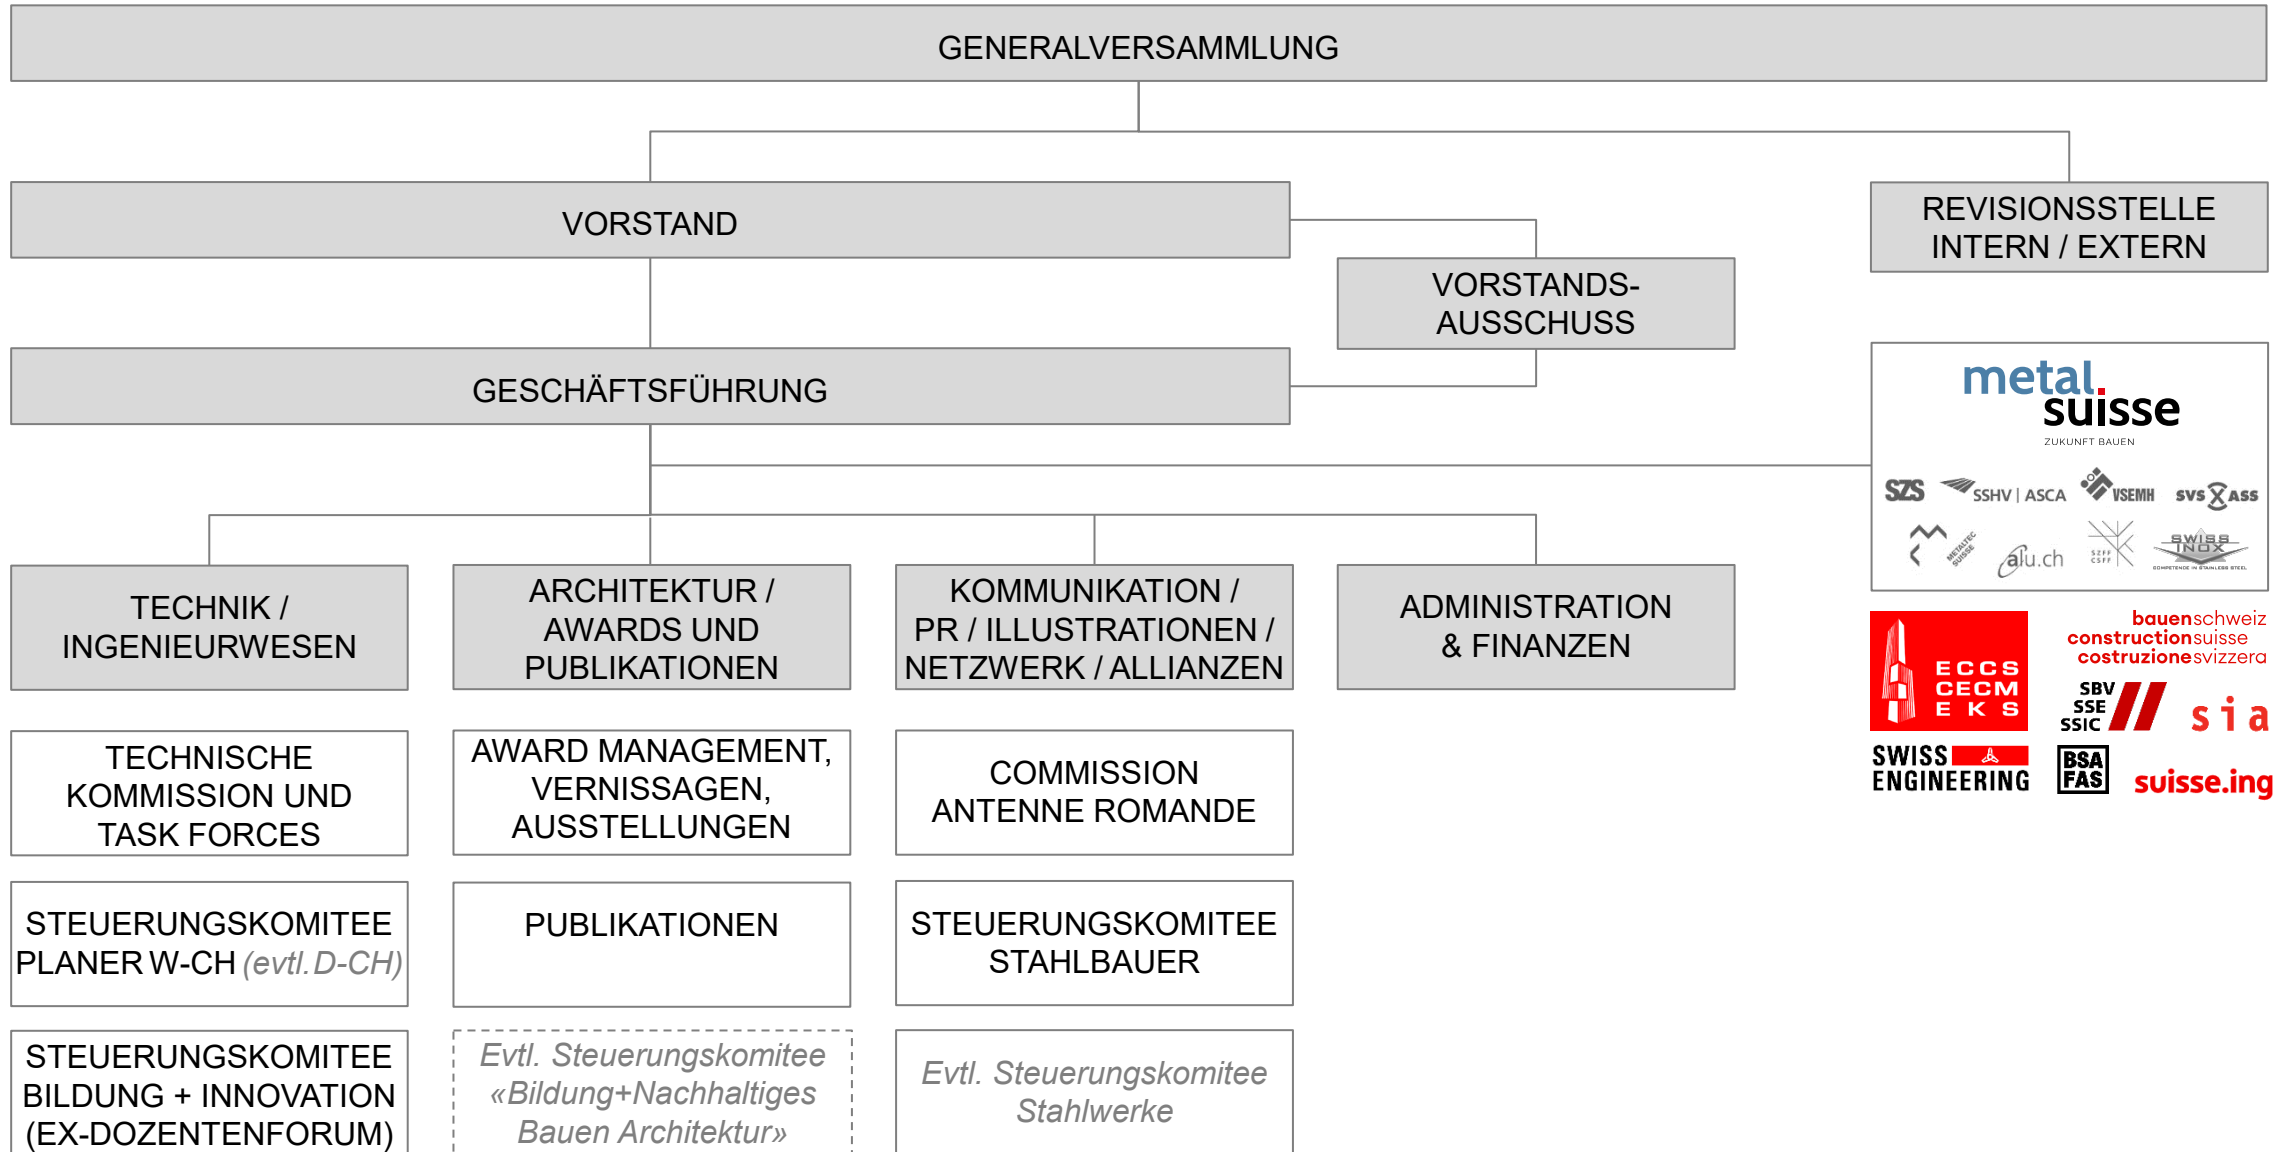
GENERALVERSAMMLUNG

VORSTAND

REVISIONSSTELLE INTERN / EXTERN

VORSTANDS-AUSSCHUSS

GESCHÄFTSFÜHRUNG

metal suisse
ZUKUNFT BAUEN

SZS SSHV | ASCA VSEMH SVS ASS
METALTEC SUISSE alu.ch SZFF CSFF SWISS INOX

TECHNIK / INGENIEURWESEN

ARCHITEKTUR / AWARDS UND PUBLIKATIONEN

KOMMUNIKATION / PR / ILLUSTRATIONEN / NETZWERK / ALLIANZEN

ADMINISTRATION & FINANZEN

ECCS CECM EKS

bauenschweiz constructionsuisse costruzionesvizzera

SBV SSE SSIC

sia

SWISS ENGINEERING

BSA FAS

suisse.ing

TECHNISCHE KOMMISSION UND TASK FORCES

AWARD MANAGEMENT, VERNISSAGEN, AUSSTELLUNGEN

COMMISSION ANTENNE ROMANDE

STEUERUNGSKOMITEE PLANER W-CH (evtl. D-CH)

PUBLIKATIONEN

STEUERUNGSKOMITEE STAHLBAUER

STEUERUNGSKOMITEE BILDUNG + INNOVATION (EX-DOZENTENFORUM)

Evtl. Steuerungskomitee «Bildung+Nachhaltiges Bauen Architektur»

Evtl. Steuerungskomitee Stahlwerke